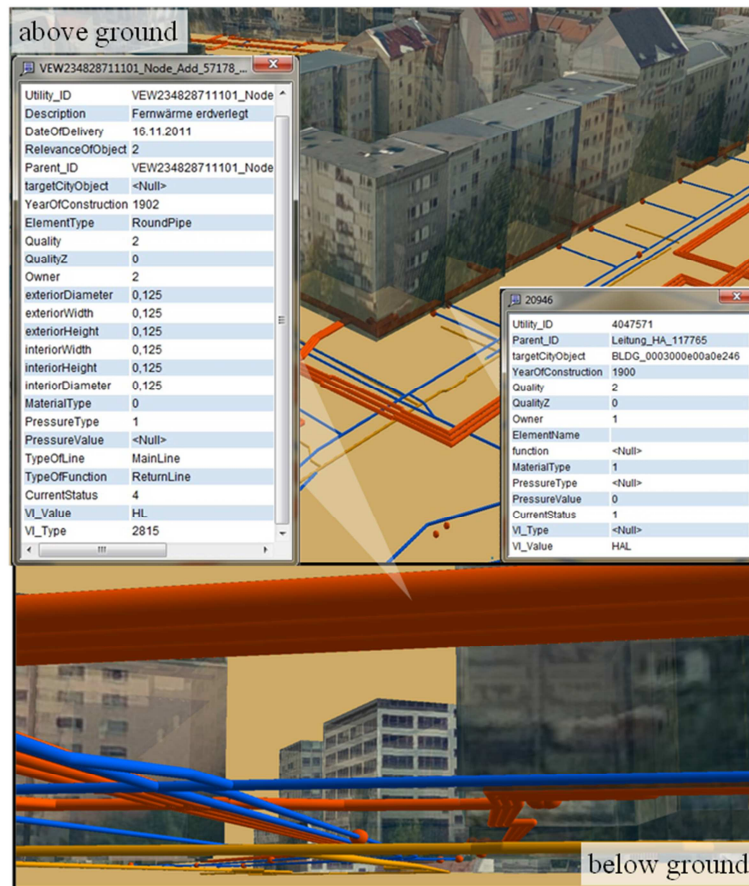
above ground

VEW234828711101_Node_Add_57178_...

| Utility_ID | VEW234828711101_Node |
|---|---|
| Description | Fernwärme erdverlegt |
| DateOfDelivery | 16.11.2011 |
| RelevanceOfObject | 2 |
| Parent_ID | VEW234828711101_Node |
| targetCityObject | <Null> |
| YearOfConstruction | 1902 |
| ElementType | RoundPipe |
| Quality | 2 |
| QualityZ | 0 |
| Owner | 2 |
| exteriorDiameter | 0,125 |
| exteriorWidth | 0,125 |
| exteriorHeight | 0,125 |
| interiorWidth | 0,125 |
| interiorHeight | 0,125 |
| interiorDiameter | 0,125 |
| MaterialType | 0 |
| PressureType | 1 |
| PressureValue | <Null> |
| TypeOfLine | MainLine |
| TypeOfFunction | ReturnLine |
| CurrentStatus | 4 |
| VI_Value | HL |
| VI_Type | 2815 |

20946

| Utility_ID | 4047571 |
|---|---|
| Parent_ID | Leitung_HA_117765 |
| targetCityObject | BLDG_0003000e00a0e246 |
| YearOfConstruction | 1900 |
| Quality | 2 |
| QualityZ | 0 |
| Owner | 1 |
| ElementName | |
| function | <Null> |
| MaterialType | 1 |
| PressureType | <Null> |
| PressureValue | 0 |
| CurrentStatus | 1 |
| VI_Type | <Null> |
| VI_Value | HAL |

below ground